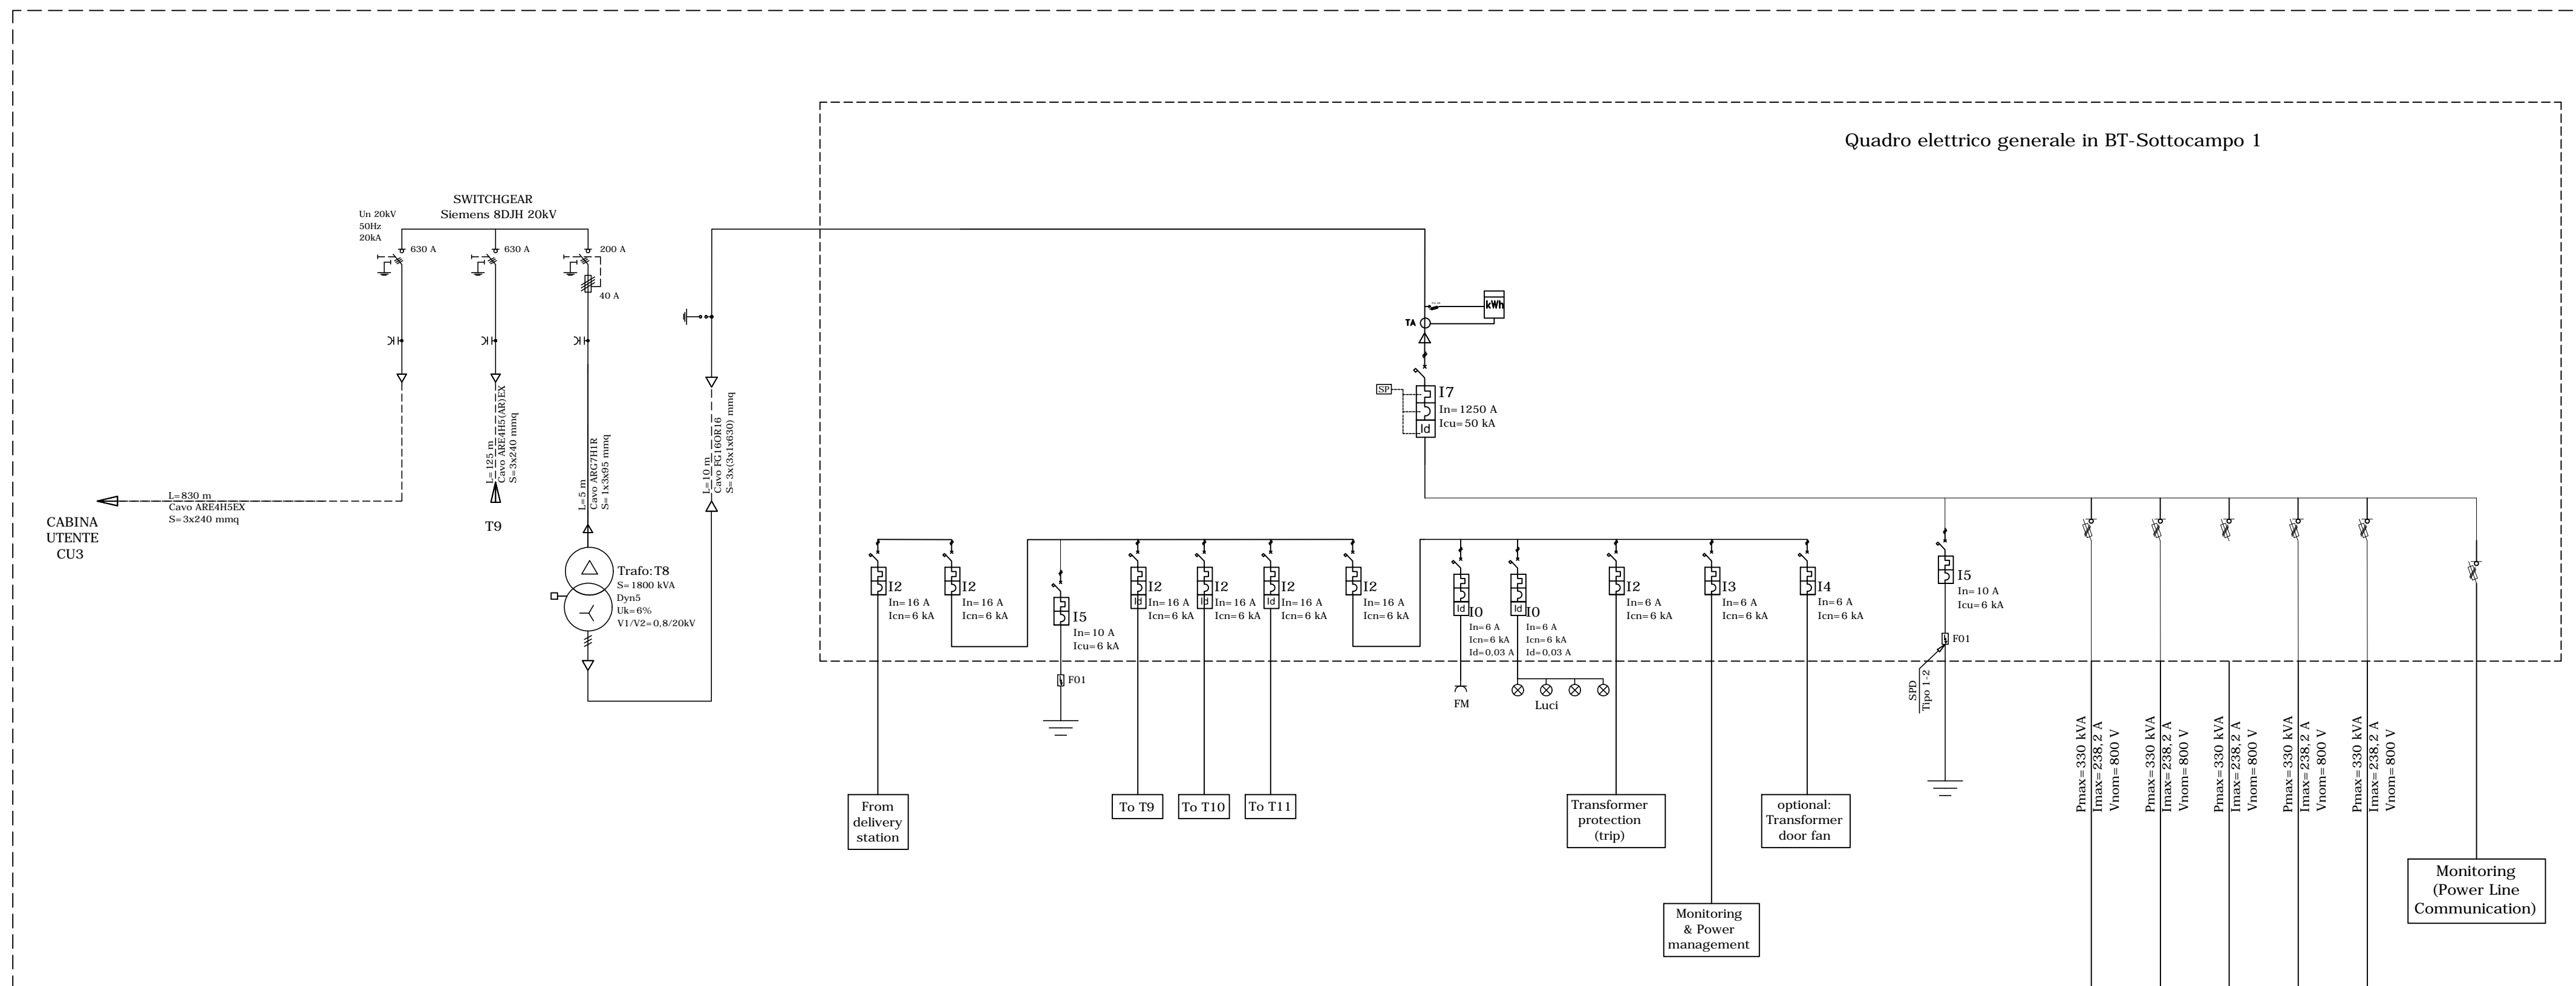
Quadro elettrico generale in BT-Sottocampo 1

SWITCHGEAR
Siemens 8DJH 20kV

Un 20kV
50Hz
20kA

630 A

630 A

200 A

40 A

TA

kWh

SP

I7
In=1250 A
Icu=50 kA

Id

L=830 m
Cavo ARE4H5EX
S=3x240 mmq

CABINA
UTENTE
CU3

L=125 m
Cavo ARE4H5(AR)EX
S=3x240 mmq

T9

L=5 m
Cavo ARG7H1R
S=1x3x95 mmq

L=10 m
Cavo FG16OR16
S=3x(3x1x630) mmq

Trafo:T8
S=1800 kVA
Dyn5
Uk=6%
V1/V2=0,8/20kV

I2
In=16 A
Icn=6 kA

I2
In=16 A
Icn=6 kA

I5
In=10 A
Icu=6 kA

F01

I2
In=16 A
Icn=6 kA

I2
In=16 A
Icn=6 kA

I2
In=16 A
Icn=6 kA

I2
In=16 A
Icn=6 kA

I0
In=6 A
Icn=6 kA
Id=0,03 A

I0
In=6 A
Icn=6 kA
Id=0,03 A

I2
In=6 A
Icn=6 kA

I3
In=6 A
Icn=6 kA

I4
In=6 A
Icn=6 kA

I5
In=10 A
Icu=6 kA

F01

SPD
Tipo 1-2

FM

Luci

From
delivery
station

To T9

To T10

To T11

Transformer
protection
(trip)

optional:
Transformer
door fan

Monitoring
& Power
management

Pmax=330 kVA
Imax=238,2 A
Vnom=800 V

Pmax=330 kVA
Imax=238,2 A
Vnom=800 V

Pmax=330 kVA
Imax=238,2 A
Vnom=800 V

Pmax=330 kVA
Imax=238,2 A
Vnom=800 V

Pmax=330 kVA
Imax=238,2 A
Vnom=800 V

Monitoring
(Power Line
Communication)